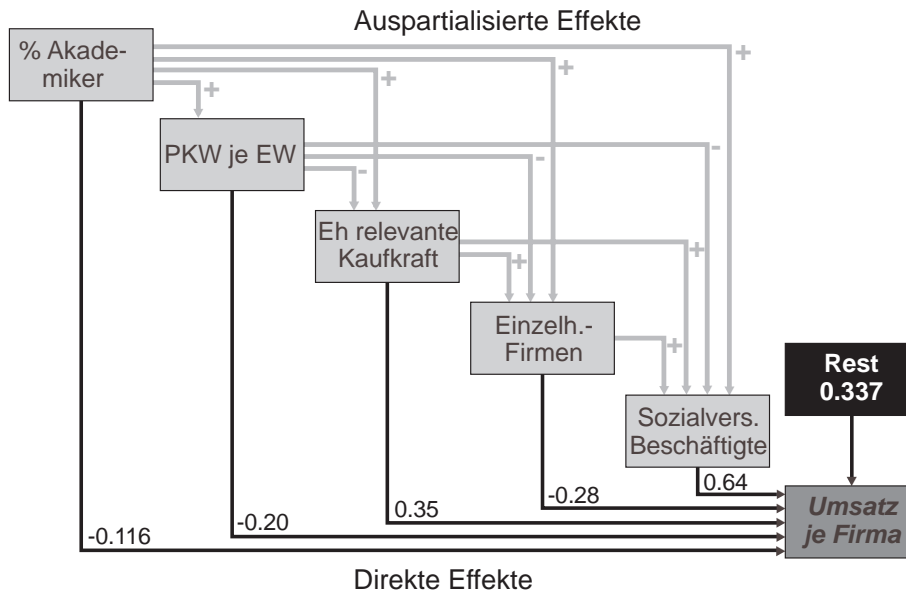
Auspartialisierte Effekte

% Akademiker

PKW je EW

Eh relevante Kaufkraft

Einzelh.-Firmen

Sozialvers. Beschäftigte

Rest 0.337

Umsatz je Firma

+ + + + - - - + + + + +

0.64

-0.28

0.35

-0.20

-0.116

Direkte Effekte